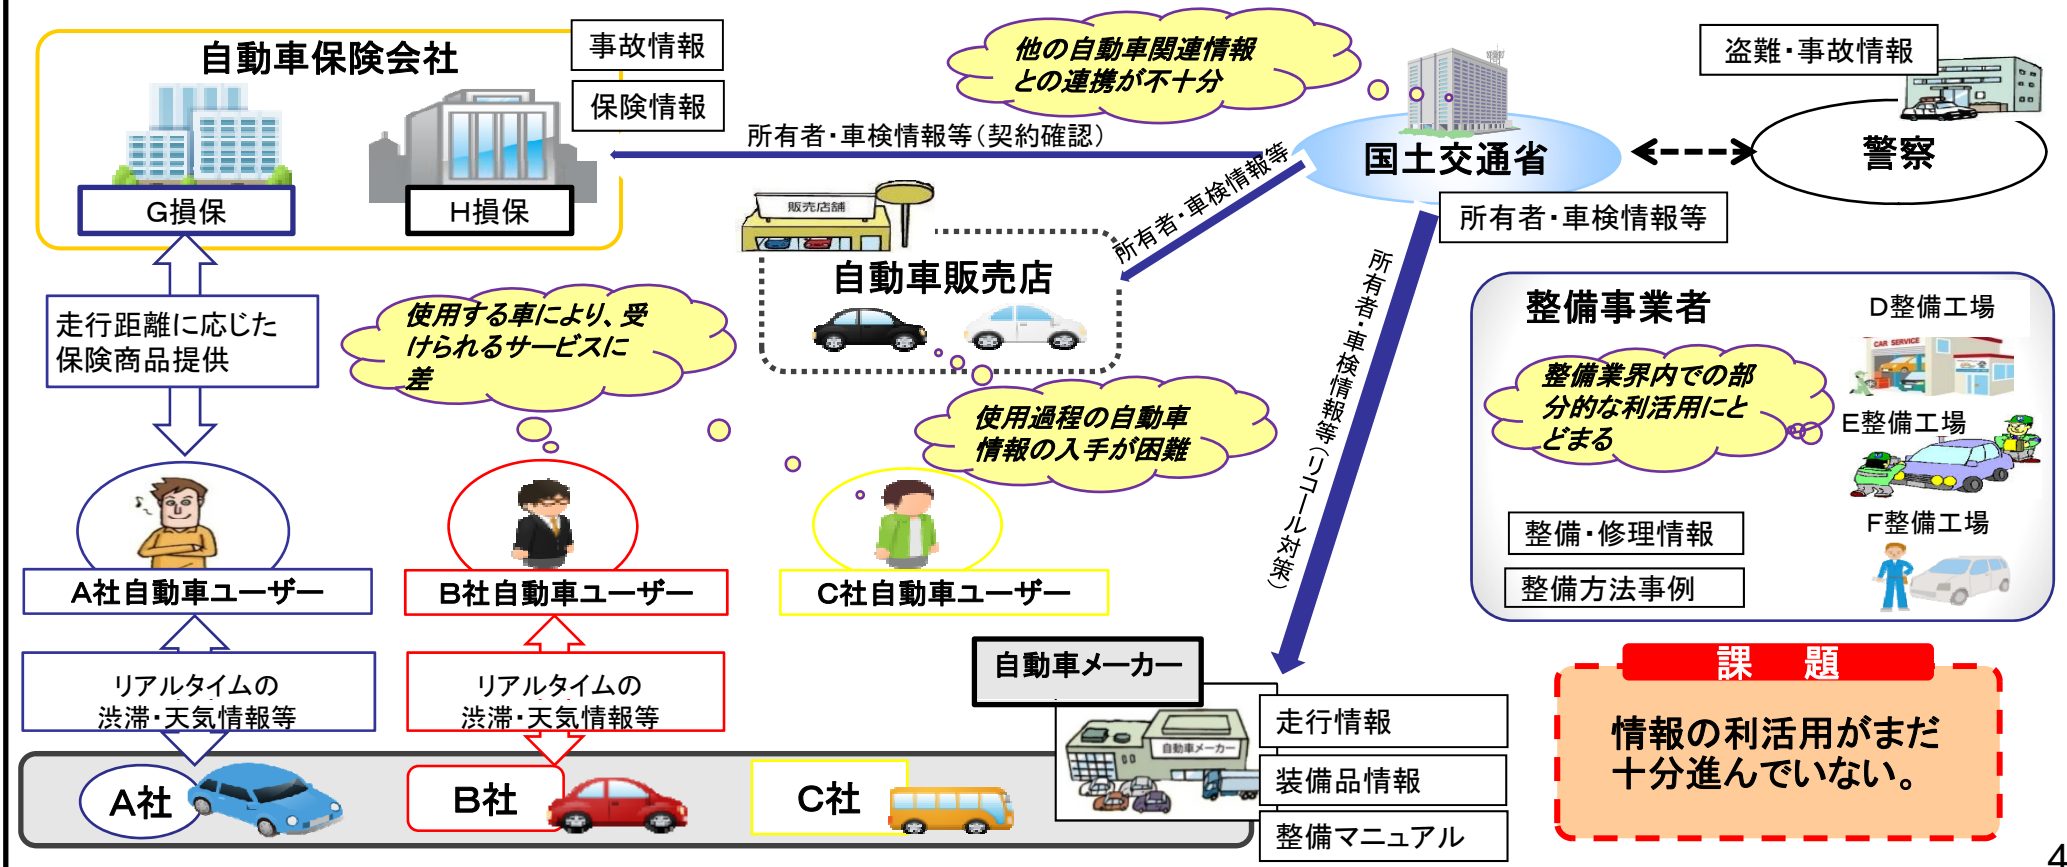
自動車保険会社

事故情報

保険情報

G損保

H損保

他の自動車関連情報との連携が不十分

盗難・事故情報

国土交通省

警察

所有者・車検情報等(契約確認)

所有者・車検情報等

所有者・車検情報等

販売店舗

自動車販売店

所有者・車検情報等(リコール対策)

走行距離に応じた保険商品提供

使用する車により、受けられるサービスに差

使用過程の自動車情報の入手が困難

整備事業者

D整備工場

整備業界内での部分的な利活用にとどまる

E整備工場

整備・修理情報

F整備工場

整備方法事例

A社自動車ユーザー

B社自動車ユーザー

C社自動車ユーザー

リアルタイムの渋滞・天気情報等

リアルタイムの渋滞・天気情報等

自動車メーカー

自動車メーカー

走行情報

装備品情報

整備マニュアル

A社

B社

C社

課　題

情報の利活用がまだ十分進んでいない。

4